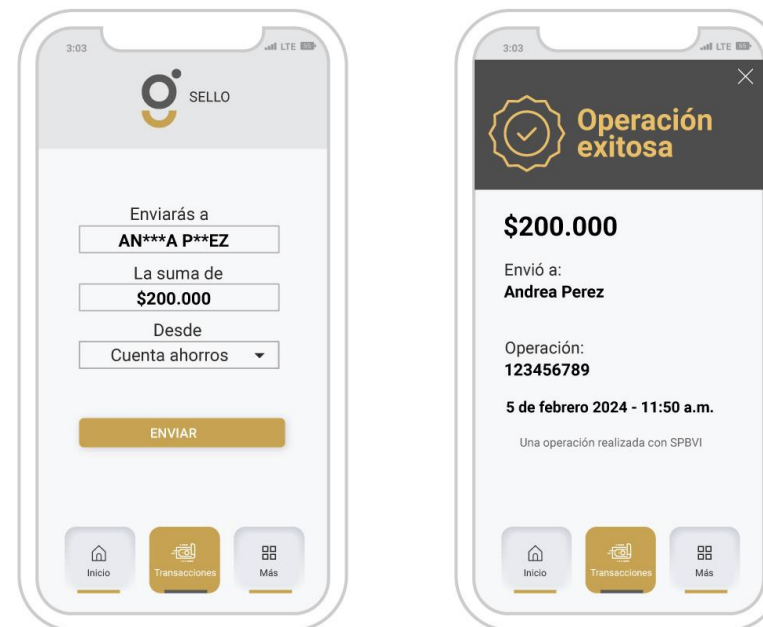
3:03

LTE

SELLO

Enviarás a

AN***A P**EZ

La suma de

$200.000

Desde

Cuenta ahorros

ENVIAR

Inicio

Transacciones

Más

3:03

LTE

Operación exitosa

$200.000

Envió a:

Andrea Perez

Operación:

123456789

5 de febrero 2024 - 11:50 a.m.

Una operación realizada con SPBVI

Inicio

Transacciones

Más